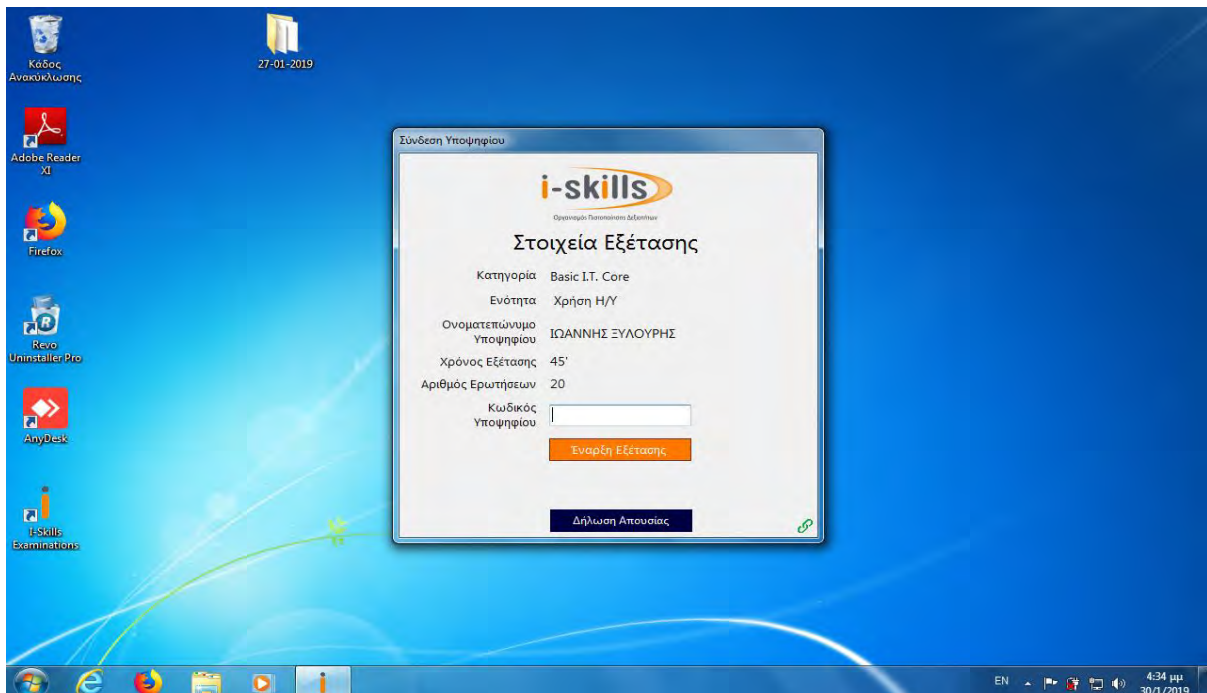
Κάδος Ανακύκλωσης

27-01-2019

Adobe Reader XI

Firefox

Revo Uninstaller Pro

AnyDesk

I-Skills Examinations

Σύνδεση Υποψηφίου

i-skills

Οργανισμός Πιστοποίησης Δεξιοτήτων

Στοιχεία Εξέτασης

| | |
|---|---|
| Κατηγορία | Basic I.T. Core |
| Ενότητα | Χρήση Η/Υ |
| Ονοματεπώνυμο Υποψηφίου | ΙΩΑΝΝΗΣ ΞΥΛΟΥΡΗΣ |
| Χρόνος Εξέτασης | 45' |
| Αριθμός Ερωτήσεων | 20 |
| Κωδικός Υποψηφίου | |

Έναρξη Εξέτασης

Δήλωση Απουσίας

EN

4:34 μμ
30/1/2019